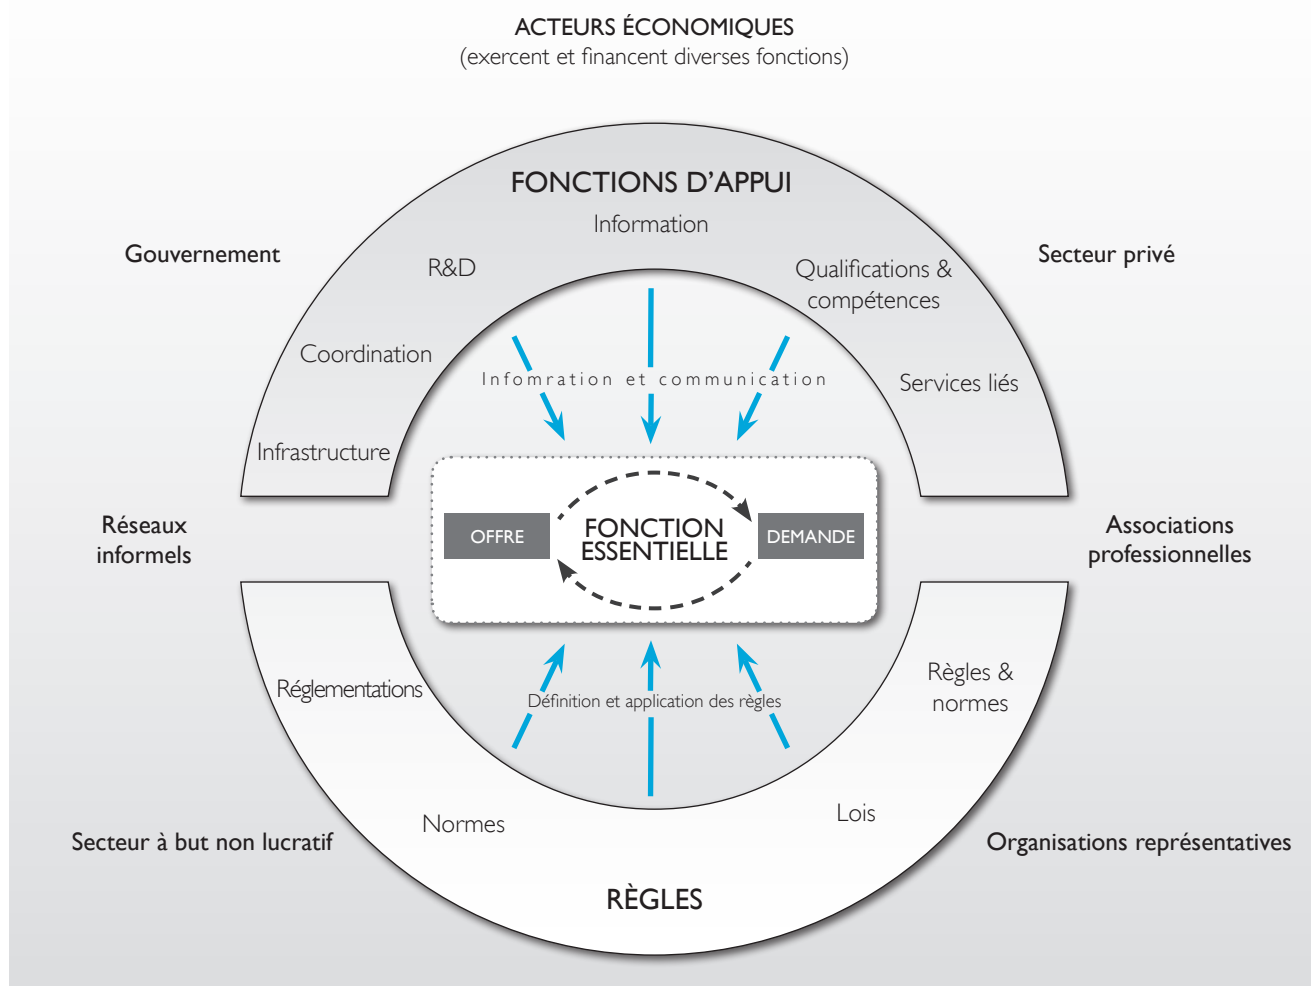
ACTEURS ÉCONOMIQUES
(exercent et financent diverses fonctions)

FONCTIONS D'APPUI

Information

R&D

Qualifications & compétences

Coordination

Services liés

Infrastructure

Gouvernement

Secteur privé

Infomration et communication

OFFRE

FONCTION ESSENTIELLE

DEMANDE

Réseaux informels

Associations professionnelles

Définition et application des règles

Réglementations

Règles & normes

Normes

Lois

Secteur à but non lucratif

Organisations représentatives

RÈGLES